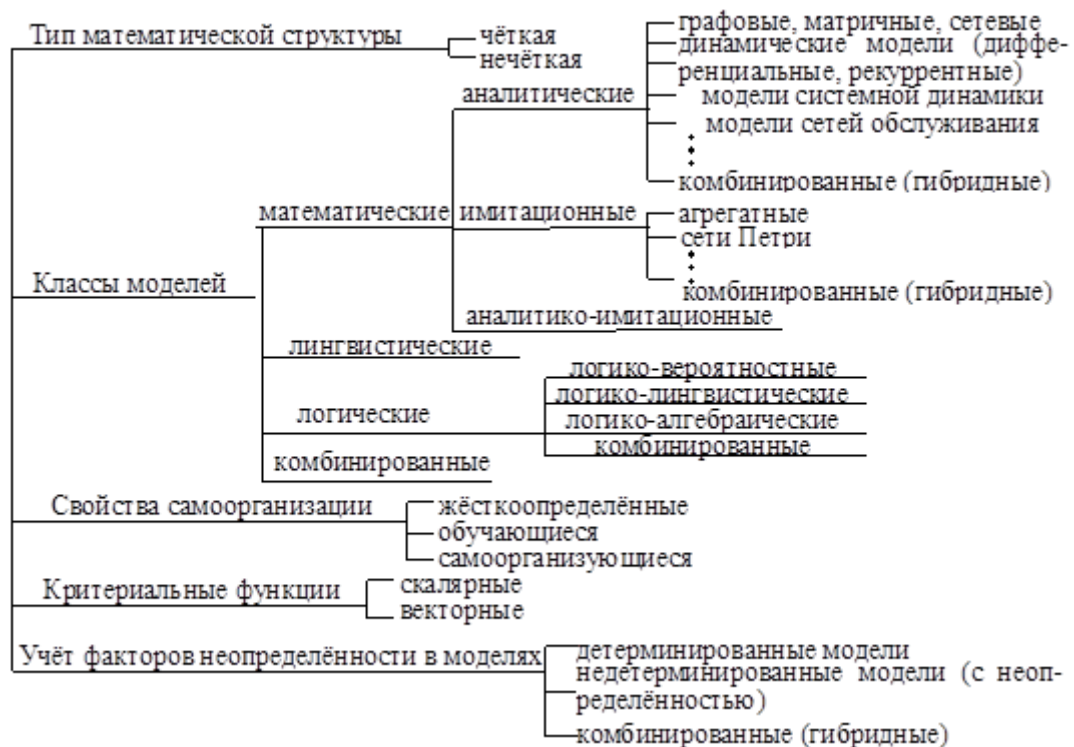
Тип математической структуры
чёткая
нечёткая

Классы моделей
математические
аналитические
графовые, матричные, сетевые
динамические модели (дифференциальные, рекуррентные)
модели системной динамики
модели сетей обслуживания
⋮
комбинированные (гибридные)
имитационные
агрегатные
сети Петри
⋮
комбинированные (гибридные)
аналитико-имитационные
лингвистические
логические
логико-вероятностные
логико-лингвистические
логико-алгебраические
комбинированные
комбинированные

Свойства самоорганизации
жёсткоопределённые
обучающиеся
самоорганизующиеся

Критериальные функции
скалярные
векторные

Учёт факторов неопределённости в моделях
детерминированные модели
недетерминированные модели (с неопределённостью)
комбинированные (гибридные)